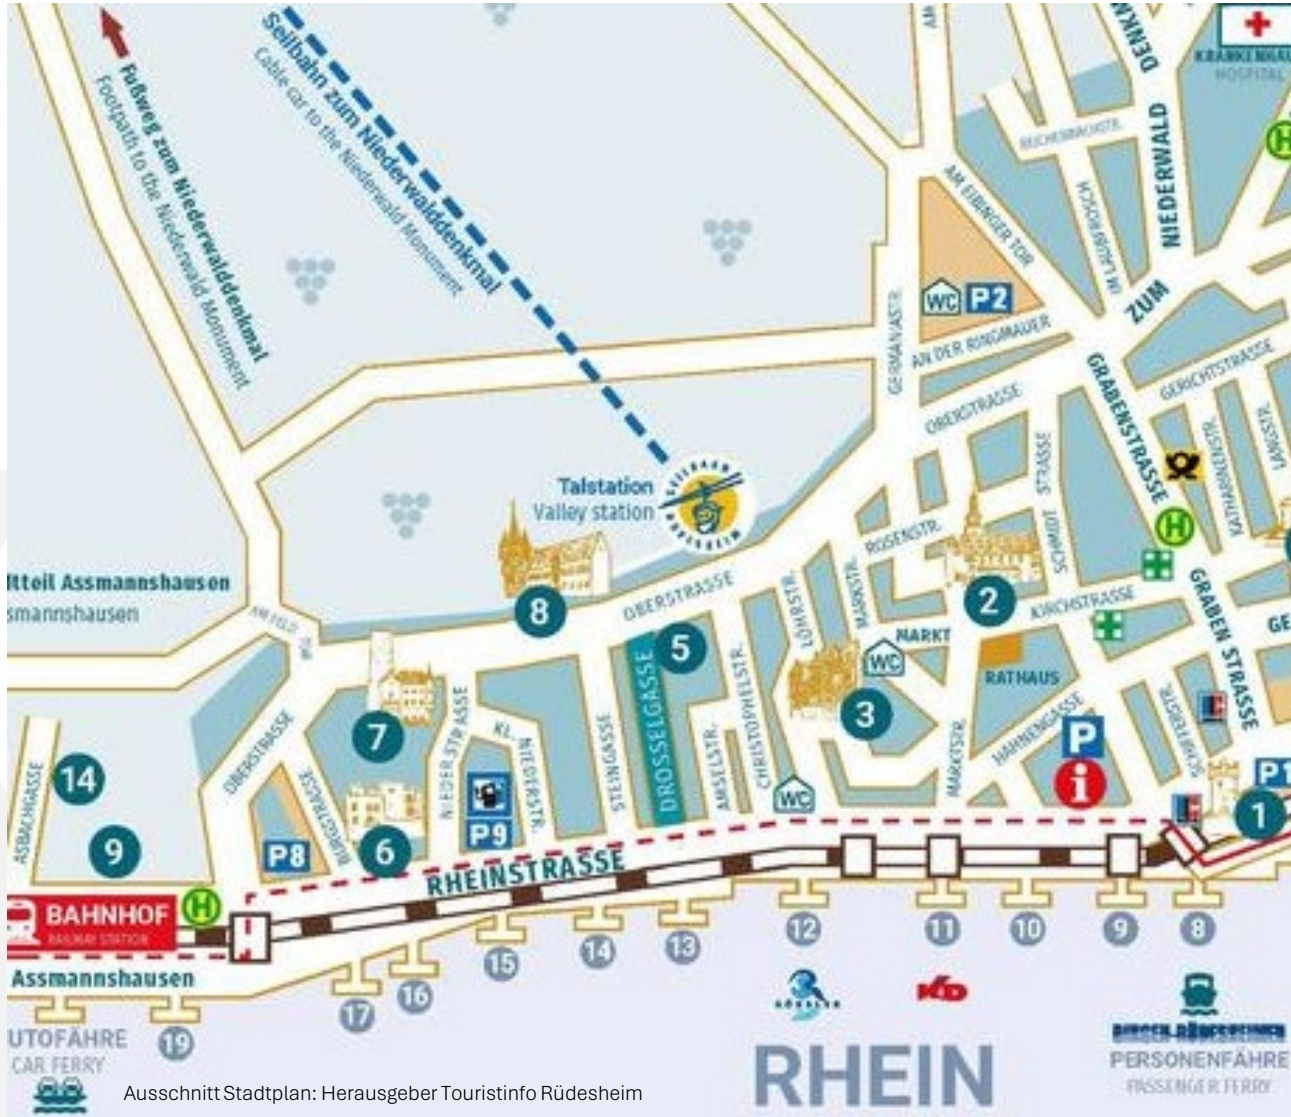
Fußweg zum Niederwalddenkmal
Footpath to the Niederwald Monument

Seilbahn zum Niederwalddenkmal
Cable car to the Niederwald Monument

KRANKENHAUS
HOSPITAL

DENKM
NIEDERWALD
ZUM
AM EIBINGER TOR
WC P2
AN DER RINGMAUER
GERMANIASTR.
GRABENSTRASSE
GERICHTSSTRASSE
OBERSTRASSE
Talstation
Valley station
ROSENSTR.
SCHMIDT STRASSE
KIRCHSTRASSE
GRABEN STRASSE
ltteil Assmannshausen
smannshausen
8
OBERSTRASSE
5
2
MARKT
WC
RATHAUS
3
DROSSELGASSE
7
14
9
P8
6
P9
P
P1
1
OBERSTRASSE
NIEDERSTRASSE
KL. NIEDERSTR.
STEINGASSE
AMSELSTR.
CHRISTOPHELSTR.
LÖHRSTR.
MARKTSTR.
HAHNENGASSE
WC
RHEINSTRASSE
BAHNHOF
RAILWAY STATION
Assmannshausen
15 14 13 12 11 10 9 8
17 16
19
UTOFÄHRE
CAR FERRY
RHEIN
KD
PERSONENFÄHRE
PASSENGER FERRY
Ausschnitt Stadtplan: Herausgeber Touristinfo Rüdesheim